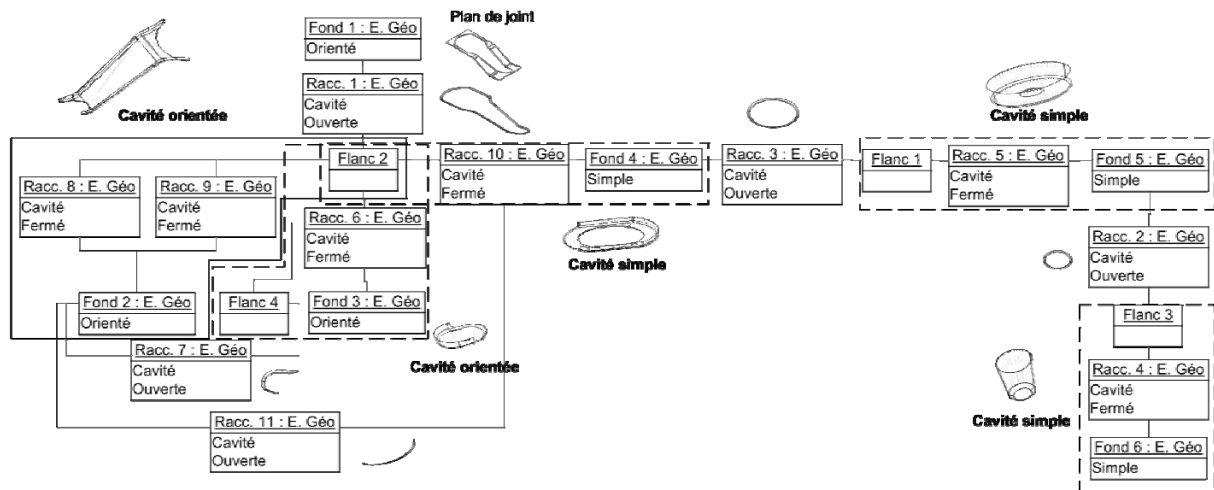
Plan de joint

Fond 1 : E. Géo
Orienté

Racc. 1 : E. Géo
Cavité
Ouverte

Cavité orientée

Cavité simple

Racc. 8 : E. Géo
Cavité
Fermé

Racc. 9 : E. Géo
Cavité
Fermé

Flanc 2

Racc. 10 : E. Géo
Cavité
Fermé

Fond 4 : E. Géo
Simple

Racc. 3 : E. Géo
Cavité
Ouverte

Flanc 1

Racc. 5 : E. Géo
Cavité
Fermé

Fond 5 : E. Géo
Simple

Racc. 6 : E. Géo
Cavité
Fermé

Cavité simple

Racc. 2 : E. Géo
Cavité
Ouverte

Fond 2 : E. Géo
Orienté

Flanc 4

Fond 3 : E. Géo
Orienté

Flanc 3

Racc. 7 : E. Géo
Cavité
Ouverte

Cavité orientée

Racc. 4 : E. Géo
Cavité
Fermé

Cavité simple

Racc. 11 : E. Géo
Cavité
Ouverte

Fond 6 : E. Géo
Simple